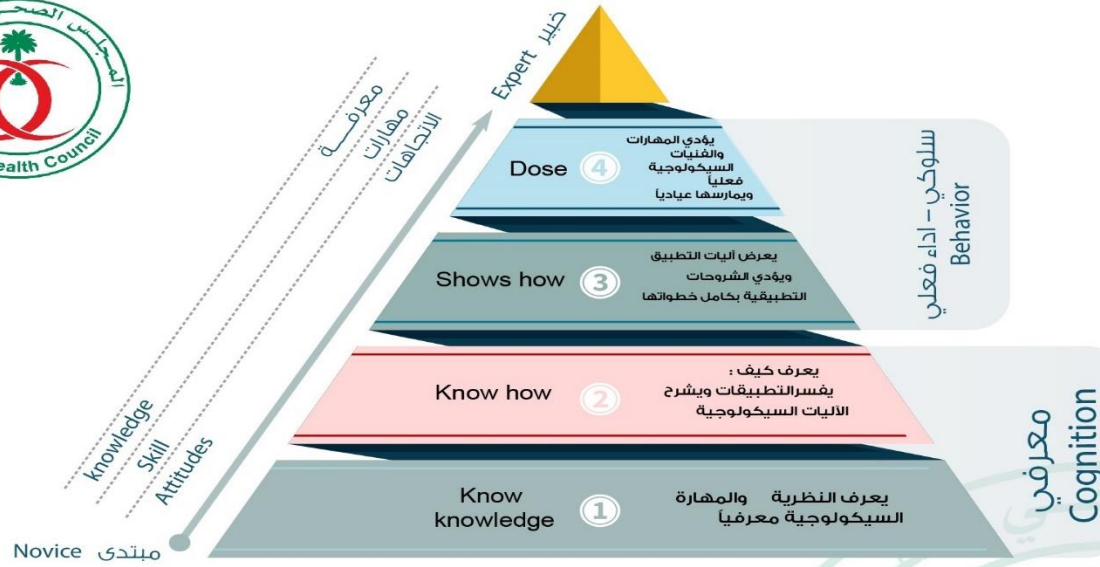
المجلس الصحي
Health Council

خبير Expert

معارفـــة
مهارات
الاتجاهات

knowledge
Skill
Attitudes

Novice مبتدى

Dose 4
يؤدي المهارات والفنيات السيكولوجية فعلياً ويمارسها عيادياً

Shows how 3
يعرض آليات التطبيق ويؤدي الشروحات التطبيقية بكامل خطواتها

سلوكي – اداء فعلي Behavior

Know how 2
يعرف كيف : يفسرالتطبيقات ويشرح الآليات السيكولوجية

Know knowledge 1
يعرف النظرية والمهارة السيكولوجية معرفياً

معرفي Cognition